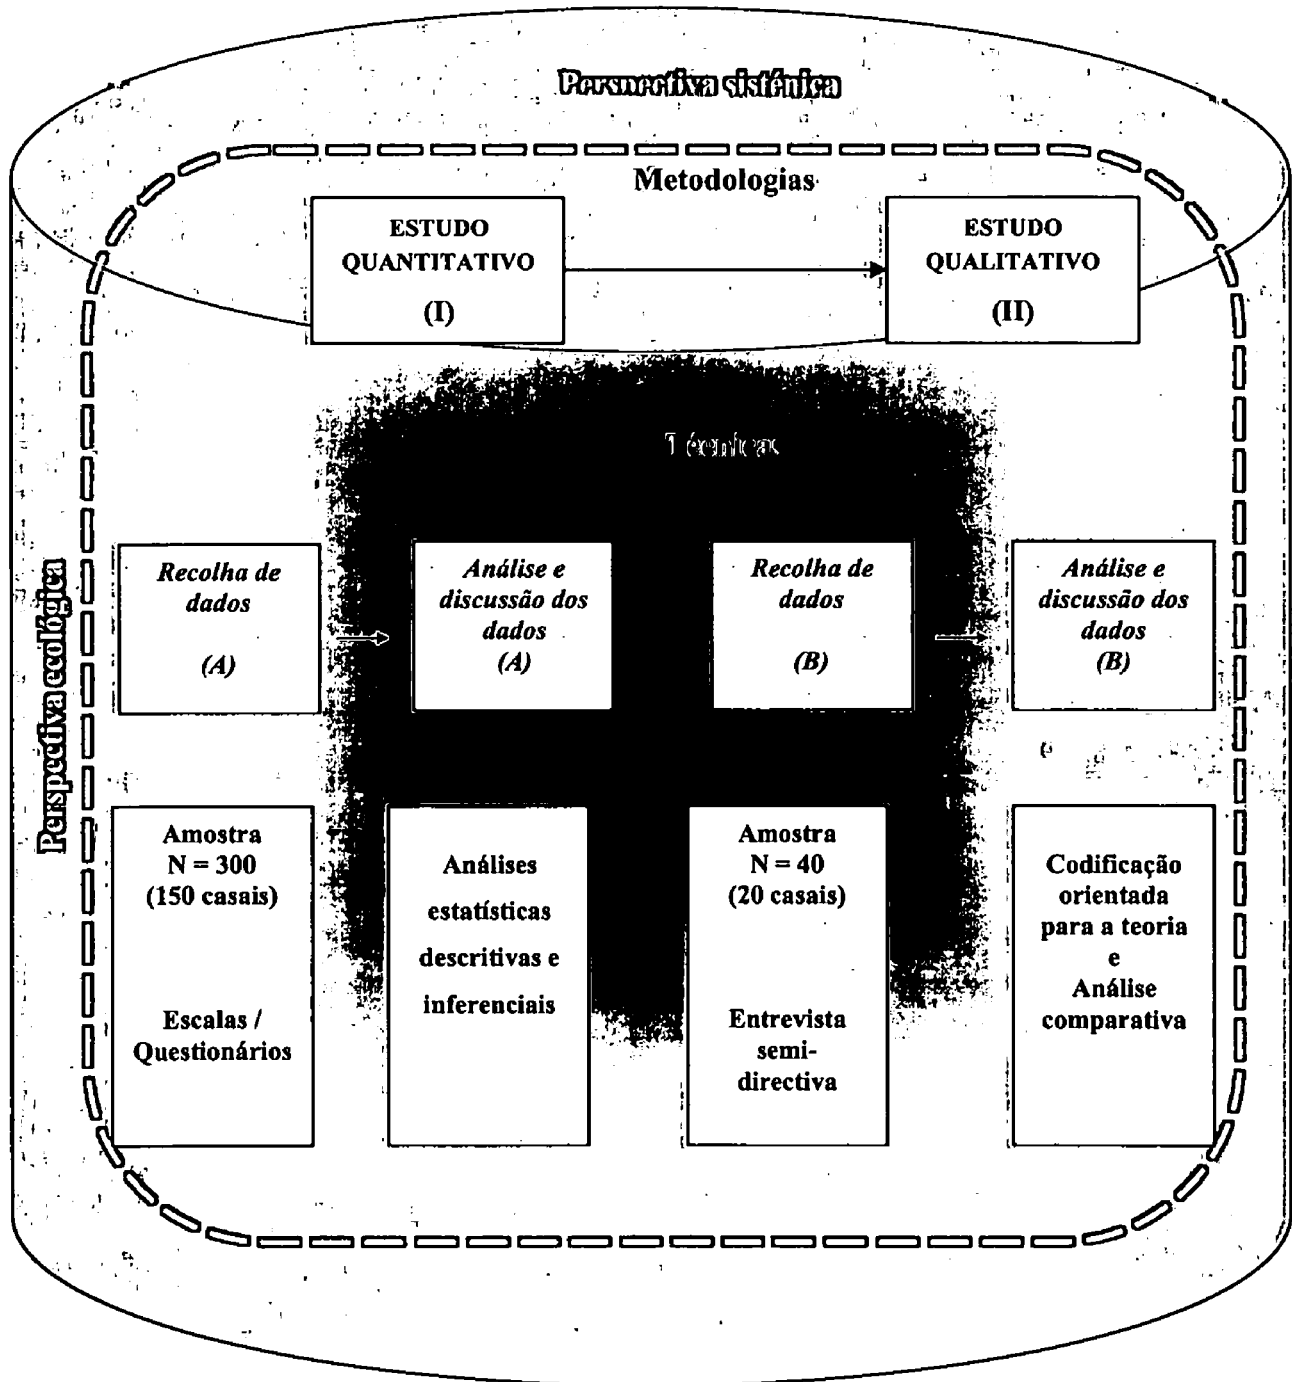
Perspectiva sistémica

Metodologias

ESTUDO QUANTITATIVO

(I)

ESTUDO QUALITATIVO

(II)

Técnicas

Perspectiva ecológica

Recolha de dados

(A)

Análise e discussão dos dados

(A)

Recolha de dados

(B)

Análise e discussão dos dados

(B)

Amostra
N = 300
(150 casais)

Escalas / Questionários

Análises estatísticas descritivas e inferenciais

Amostra
N = 40
(20 casais)

Entrevista semi-directiva

Codificação orientada para a teoria
e
Análise comparativa